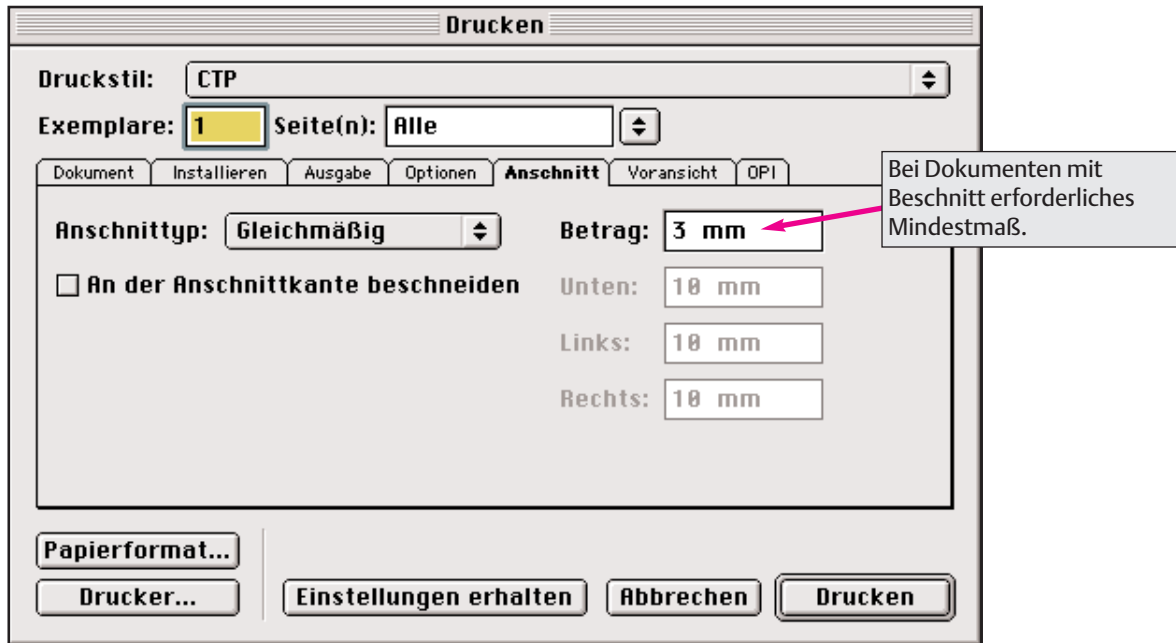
Drucken

Druckstil: CTP

Exemplare: 1 Seite(n): Alle

Dokument | Installieren | Ausgabe | Optionen | Anschnitt | Voransicht | OPI

Bei Dokumenten mit Beschnitt erforderliches Mindestmaß.

Anschnittyp: Gleichmäßig

Betrag: 3 mm

An der Anschnittkante beschneiden

Unten: 10 mm

Links: 10 mm

Rechts: 10 mm

Papierformat...

Drucker...

Einstellungen erhalten

Abbrechen

Drucken